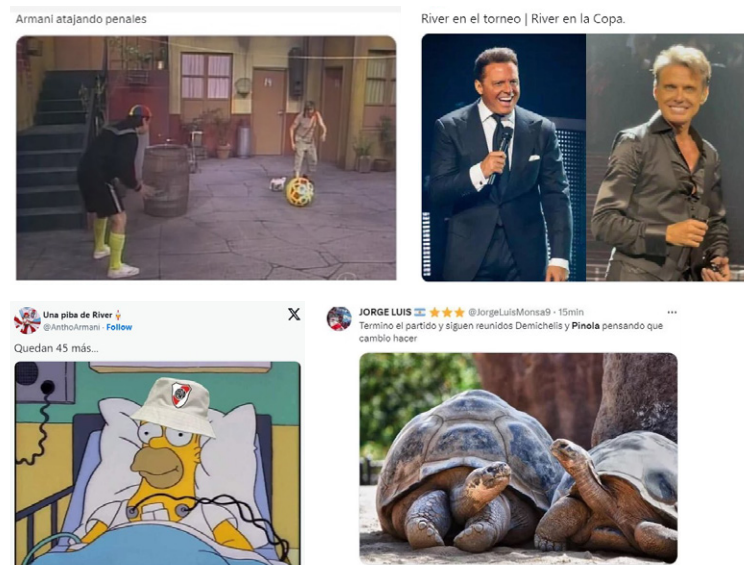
Armani atajando penales

River en el torneo | River en la Copa.

Una piba de River
@AnthoArmani · Follow

Quedan 45 más...

JORGE LUIS @JorgeLuisMonsa9 · 15min

Termino el partido y siguen reunidos Demichelis y Pinola pensando que cambio hacer